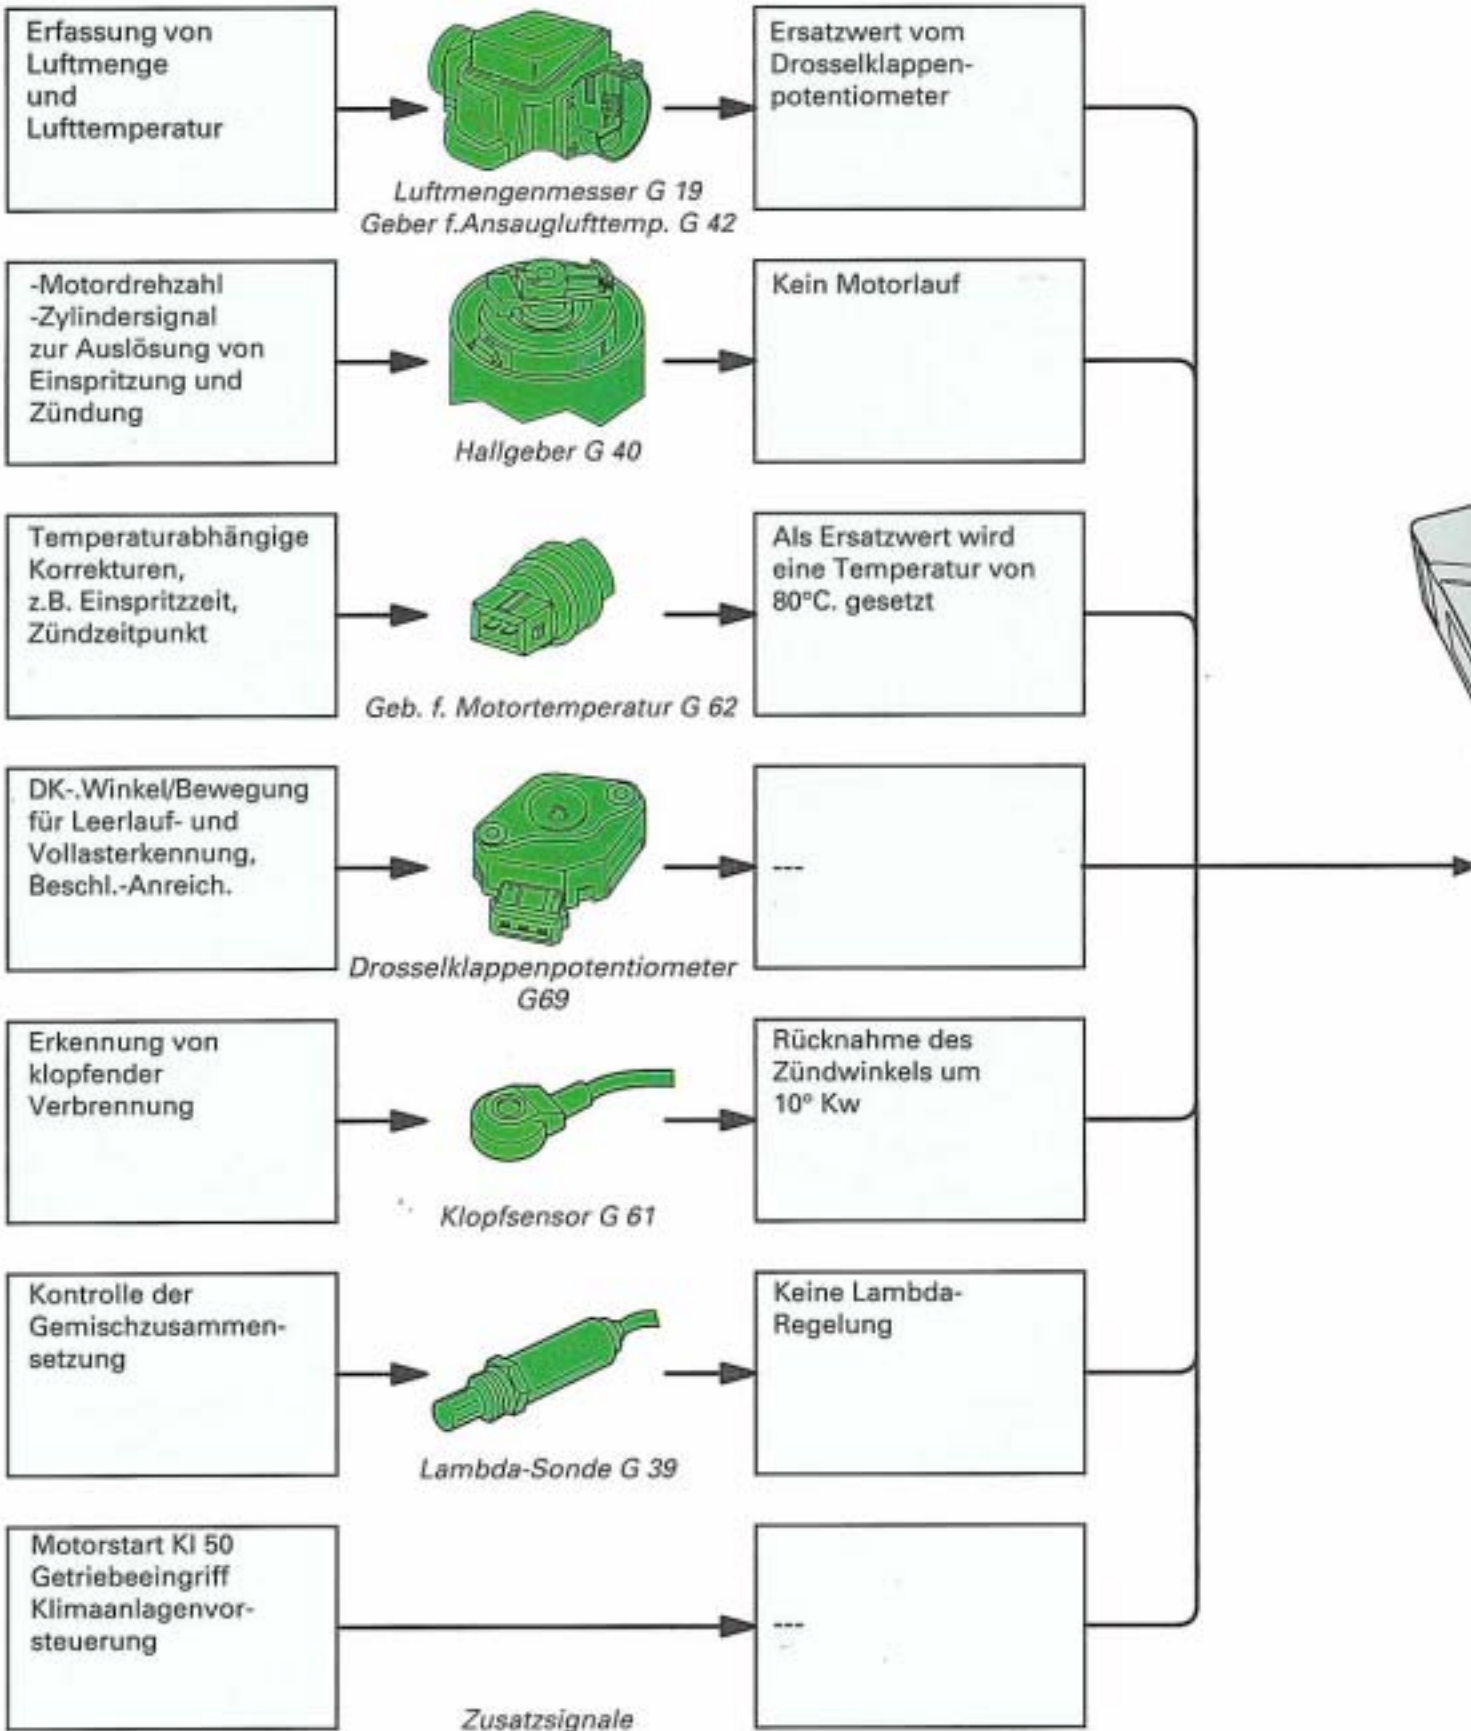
Erfassung von Luftmenge und Lufttemperatur

Luftmengenmesser G 19
Geber f.Ansauglufttemp. G 42

Ersatzwert vom Drosselklappenpotentiometer

-Motordrehzahl
-Zylindersignal
zur Auslösung von Einspritzung und Zündung

Hallgeber G 40

Kein Motorlauf

Temperaturabhängige Korrekturen, z.B. Einspritzzeit, Zündzeitpunkt

Geb. f. Motortemperatur G 62

Als Ersatzwert wird eine Temperatur von 80°C. gesetzt

DK-.Winkel/Bewegung für Leerlauf- und Vollasterkennung, Beschl.-Anreich.

Drosselklappenpotentiometer G69

---

Erkennung von klopfender Verbrennung

Klopfsensor G 61

Rücknahme des Zündwinkels um 10° Kw

Kontrolle der Gemischzusammensetzung

Lambda-Sonde G 39

Keine Lambda-Regelung

Motorstart Kl 50
Getriebeeingriff
Klimaanlagenvorsteuerung

Zusatzsignale

---